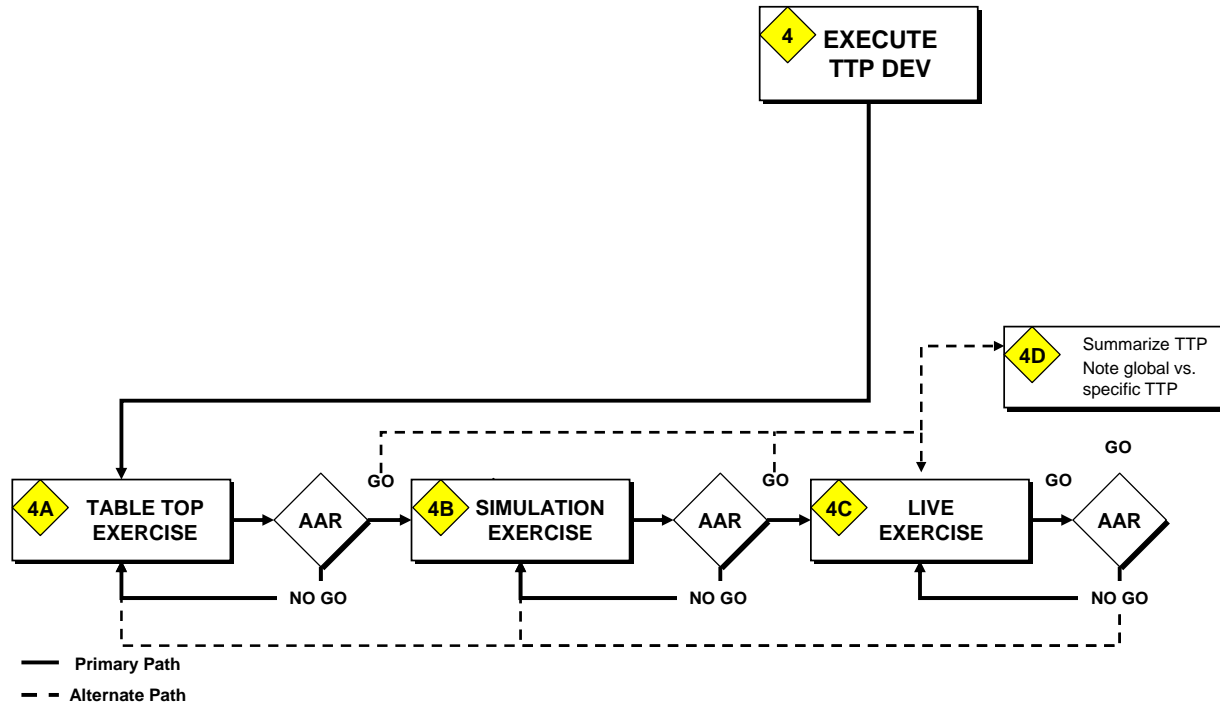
4 EXECUTE TTP DEV

4D Summarize TTP
Note global vs. specific TTP

GO

GO

GO

GO

4A TABLE TOP EXERCISE

AAR

4B SIMULATION EXERCISE

AAR

4C LIVE EXERCISE

AAR

NO GO

NO GO

NO GO

Primary Path

Alternate Path